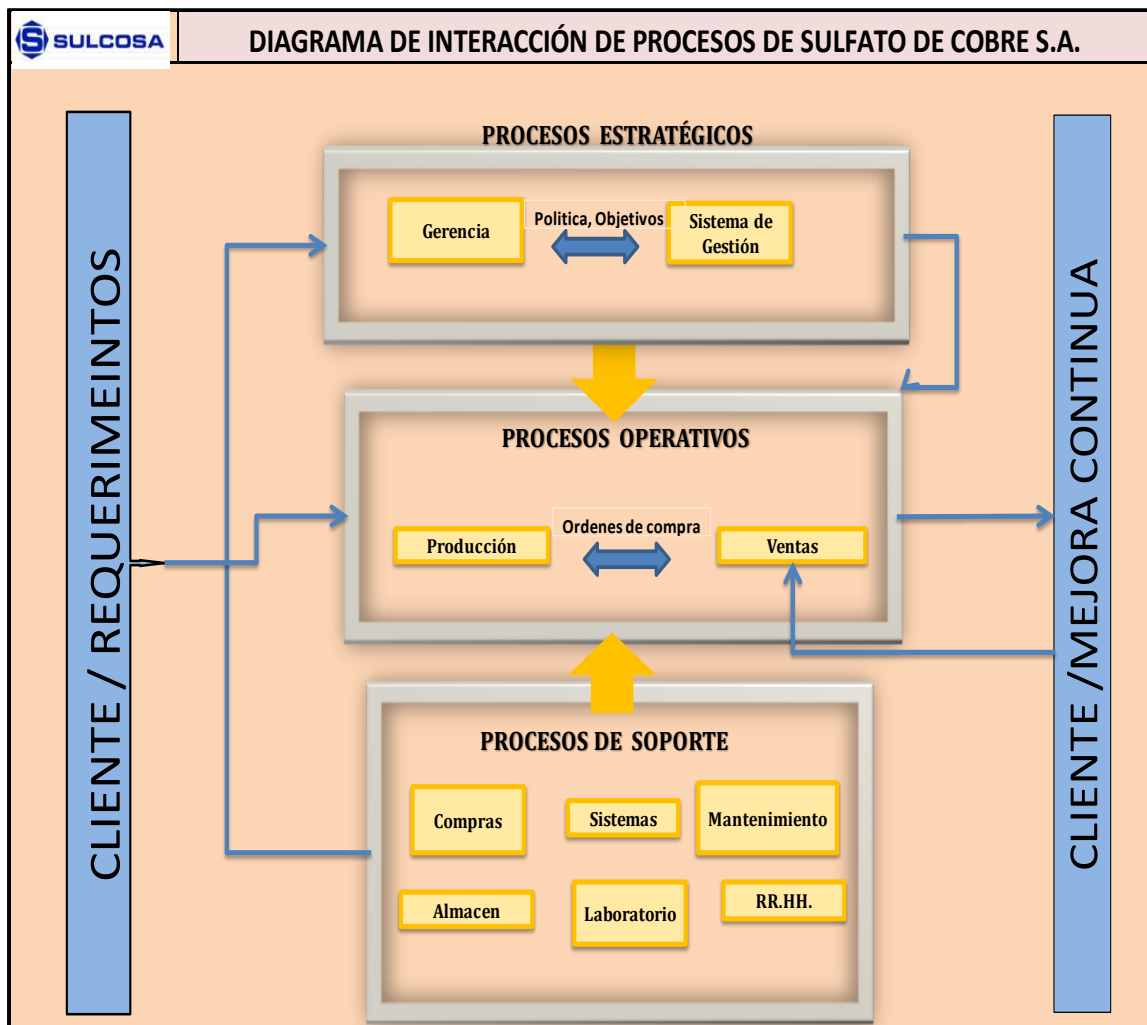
SULCOSA

DIAGRAMA DE INTERACCIÓN DE PROCESOS DE SULFATO DE COBRE S.A.

CLIENTE / REQUERIMEINTOS

PROCESOS ESTRATÉGICOS

Gerencia

Politica, Objetivos

Sistema de Gestión

PROCESOS OPERATIVOS

Producción

Ordenes de compra

Ventas

PROCESOS DE SOPORTE

Compras

Sistemas

Mantenimiento

Almacen

Laboratorio

RR.HH.

CLIENTE /MEJORA CONTINUA